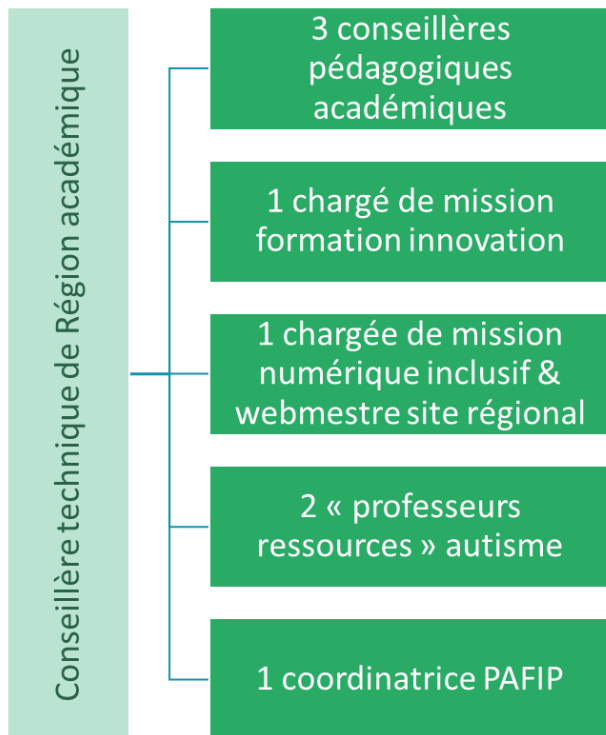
Conseillère technique de Région académique

3 conseillères pédagogiques académiques

1 chargé de mission formation innovation

1 chargée de mission numérique inclusif & webmestre site régional

2 « professeurs ressources » autisme

1 coordinatrice PAFIP